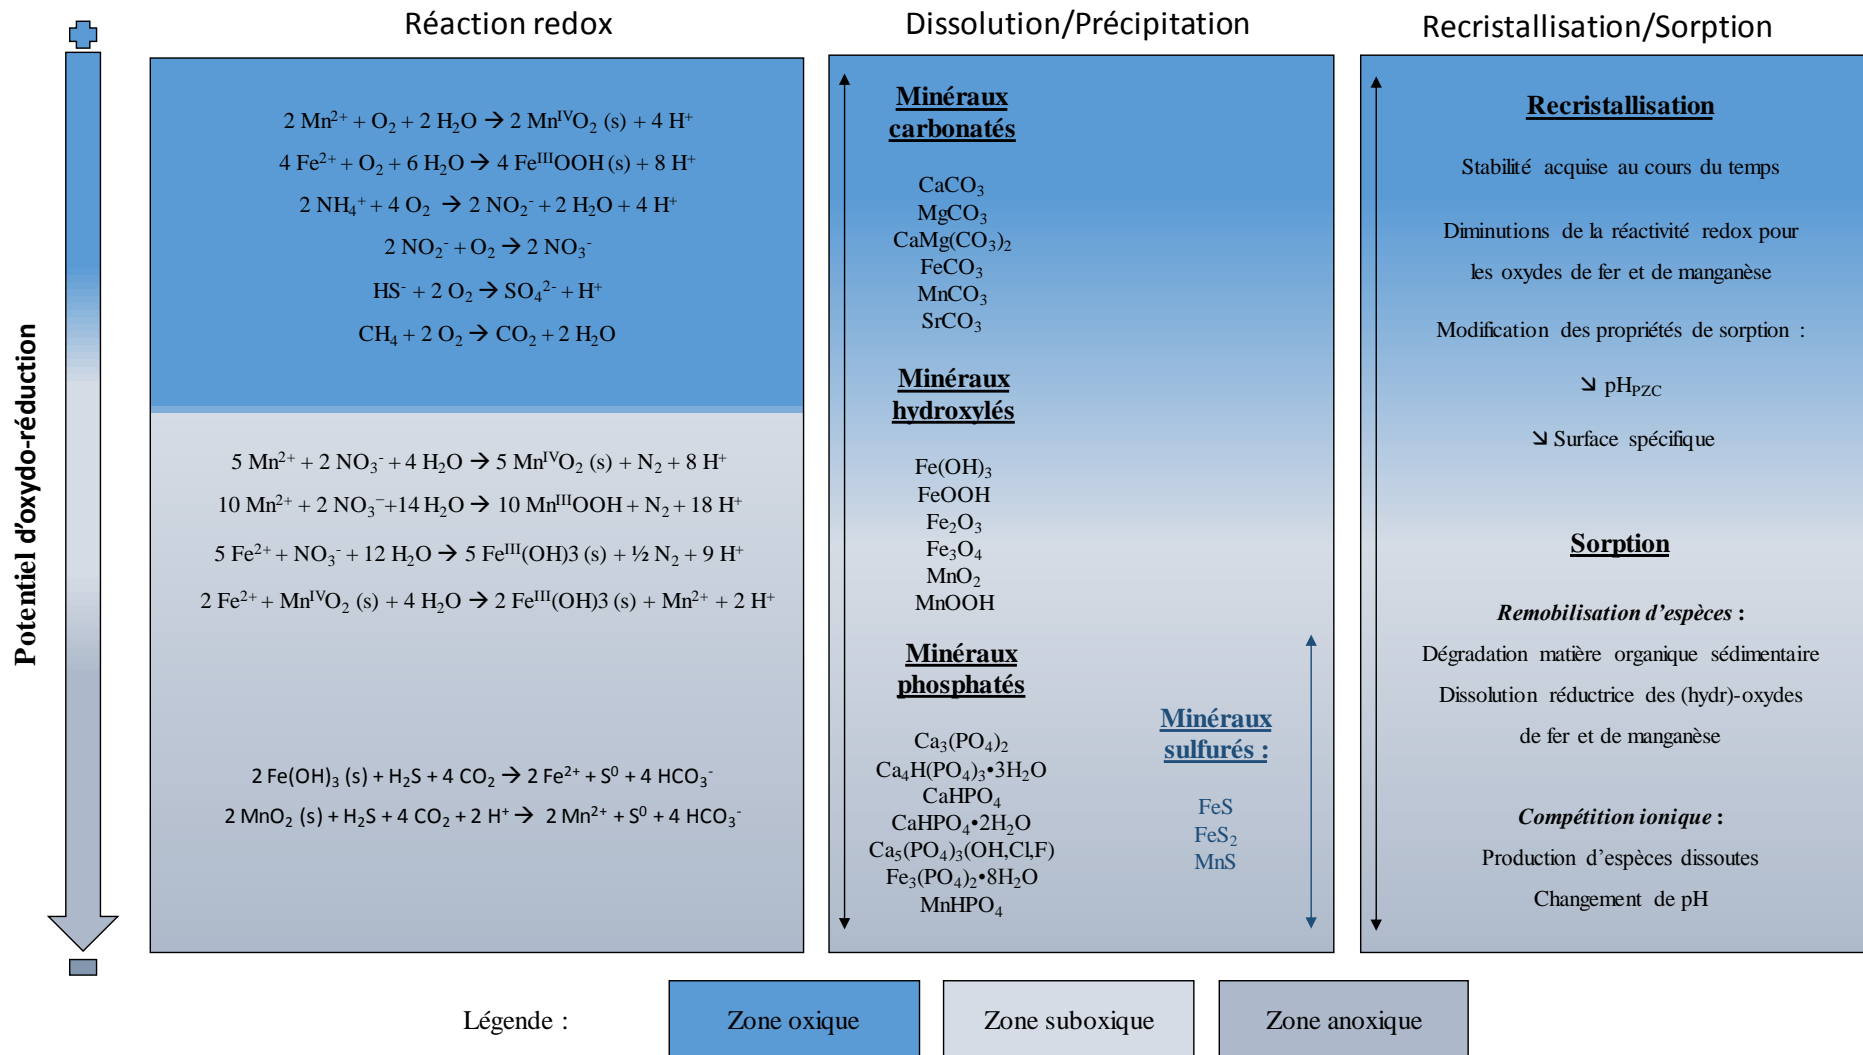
Potentiel d'oxydo-réduction

Réaction redox

$2\ Mn^{2+} + O_2 + 2\ H_2O \rightarrow 2\ Mn^{IV}O_2\ (s) + 4\ H^+$

$4\ Fe^{2+} + O_2 + 6\ H_2O \rightarrow 4\ Fe^{III}OOH\ (s) + 8\ H^+$

$2\ NH_4^+ + 4\ O_2 \rightarrow 2\ NO_2^- + 2\ H_2O + 4\ H^+$

$2\ NO_2^- + O_2 \rightarrow 2\ NO_3^-$

$HS^- + 2\ O_2 \rightarrow SO_4^{2-} + H^+$

$CH_4 + 2\ O_2 \rightarrow CO_2 + 2\ H_2O$

$5\ Mn^{2+} + 2\ NO_3^- + 4\ H_2O \rightarrow 5\ Mn^{IV}O_2\ (s) + N_2 + 8\ H^+$

$10\ Mn^{2+} + 2\ NO_3^- + 14\ H_2O \rightarrow 10\ Mn^{III}OOH + N_2 + 18\ H^+$

$5\ Fe^{2+} + NO_3^- + 12\ H_2O \rightarrow 5\ Fe^{III}(OH)3\ (s) + ½\ N_2 + 9\ H^+$

$2\ Fe^{2+} + Mn^{IV}O_2\ (s) + 4\ H_2O \rightarrow 2\ Fe^{III}(OH)3\ (s) + Mn^{2+} + 2\ H^+$

$2\ Fe(OH)_3\ (s) + H_2S + 4\ CO_2 \rightarrow 2\ Fe^{2+} + S^0 + 4\ HCO_3^-$

$2\ MnO_2\ (s) + H_2S + 4\ CO_2 + 2\ H^+ \rightarrow 2\ Mn^{2+} + S^0 + 4\ HCO_3^-$

Dissolution/Précipitation

Minéraux carbonatés

$CaCO_3$
$MgCO_3$
$CaMg(CO_3)_2$
$FeCO_3$
$MnCO_3$
$SrCO_3$

Minéraux hydroxylés

$Fe(OH)_3$
FeOOH
$Fe_2O_3$
$Fe_3O_4$
$MnO_2$
MnOOH

Minéraux phosphatés

$Ca_3(PO_4)_2$
$Ca_4H(PO_4)_3•3H_2O$
$CaHPO_4$
$CaHPO_4•2H_2O$
$Ca_5(PO_4)_3(OH,Cl,F)$
$Fe_3(PO_4)_2•8H_2O$
$MnHPO_4$

Minéraux sulfurés :

FeS
$FeS_2$
MnS

Recristallisation/Sorption

Recristallisation

Stabilité acquise au cours du temps

Diminutions de la réactivité redox pour les oxydes de fer et de manganèse

Modification des propriétés de sorption :

↘ $pH_{PZC}$

↘ Surface spécifique

Sorption

Remobilisation d'espèces :
Dégradation matière organique sédimentaire
Dissolution réductrice des (hydr)-oxydes de fer et de manganèse

Compétition ionique :
Production d'espèces dissoutes
Changement de pH

Légende : Zone oxique Zone suboxique Zone anoxique